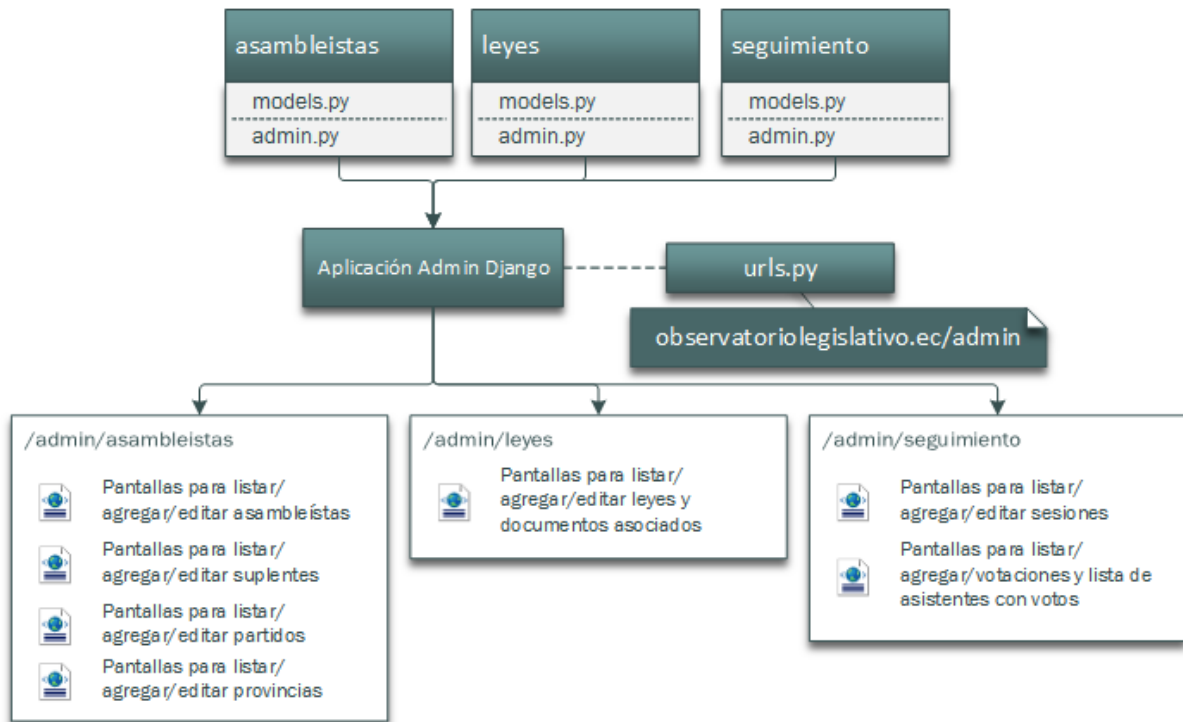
asambleistas
models.py
admin.py

leyes
models.py
admin.py

seguimiento
models.py
admin.py

Aplicación Admin Django

urls.py

observatoriolegislativo.ec/admin

/admin/asambleistas

Pantallas para listar/agregar/editar asambleístas

Pantallas para listar/agregar/editar suplentes

Pantallas para listar/agregar/editar partidos

Pantallas para listar/agregar/editar provincias

/admin/leyes

Pantallas para listar/agregar/editar leyes y documentos asociados

/admin/seguimiento

Pantallas para listar/agregar/editar sesiones

Pantallas para listar/agregar/votaciones y lista de asistentes con votos